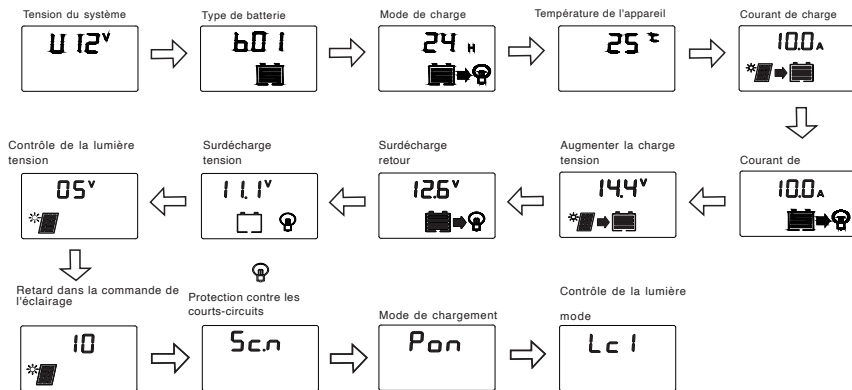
Tension du système

U 12V

Type de batterie

b01

Mode de charge

24 H

Température de l'appareil

25 ℃

Courant de charge

10.0A

Contrôle de la lumière tension

05V

Surdécharge tension

11.1V

Surdécharge retour

12.6V

Augmenter la charge tension

14.4V

Courant de

10.0A

Retard dans la commande de l'éclairage

10

Protection contre les courts-circuits

Sc.n

Mode de chargement

Pon

Contrôle de la lumière mode

Lc1